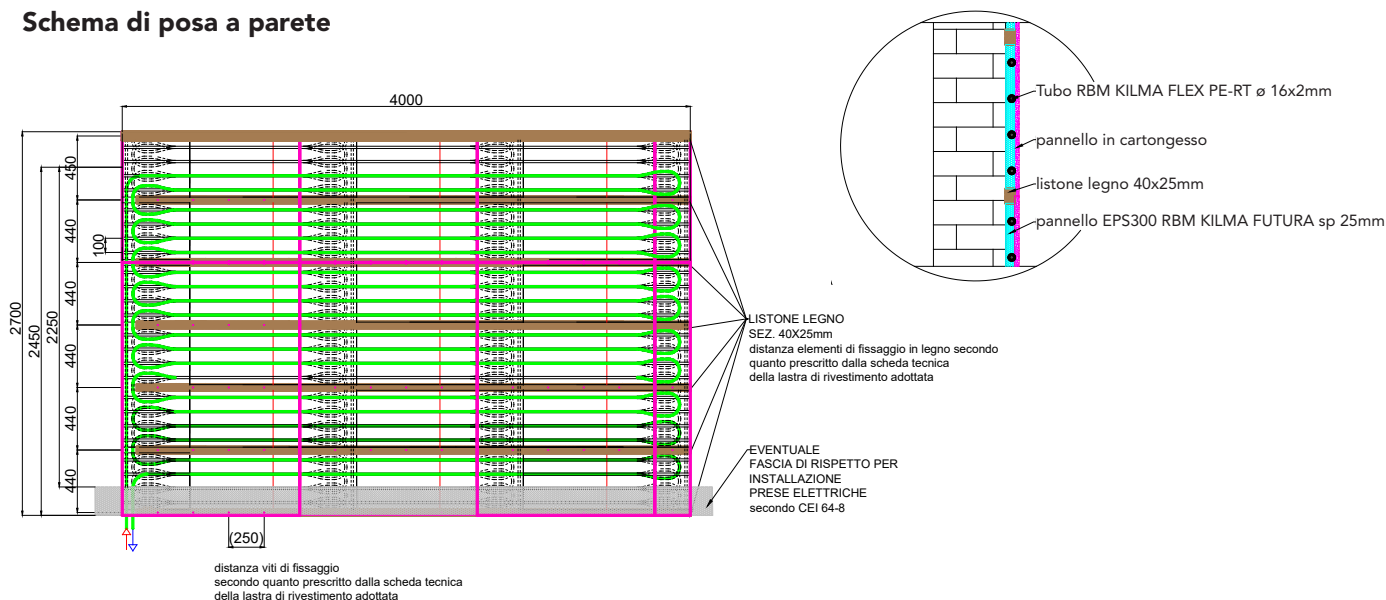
Schema di posa a parete

4000

2700
2450
2250
450
440
100
440
440
440
440

(250)

distanza viti di fissaggio
secondo quanto prescritto dalla scheda tecnica
della lastra di rivestimento adottata

LISTONE LEGNO
SEZ. 40X25mm
distanza elementi di fissaggio in legno secondo quanto prescritto dalla scheda tecnica della lastra di rivestimento adottata

EVENTUALE
FASCIA DI RISPETTO PER INSTALLAZIONE PRESE ELETTRICHE
secondo CEI 64-8

Tubo RBM KILMA FLEX PE-RT ø 16x2mm
pannello in cartongesso
listone legno 40x25mm
pannello EPS300 RBM KILMA FUTURA sp 25mm